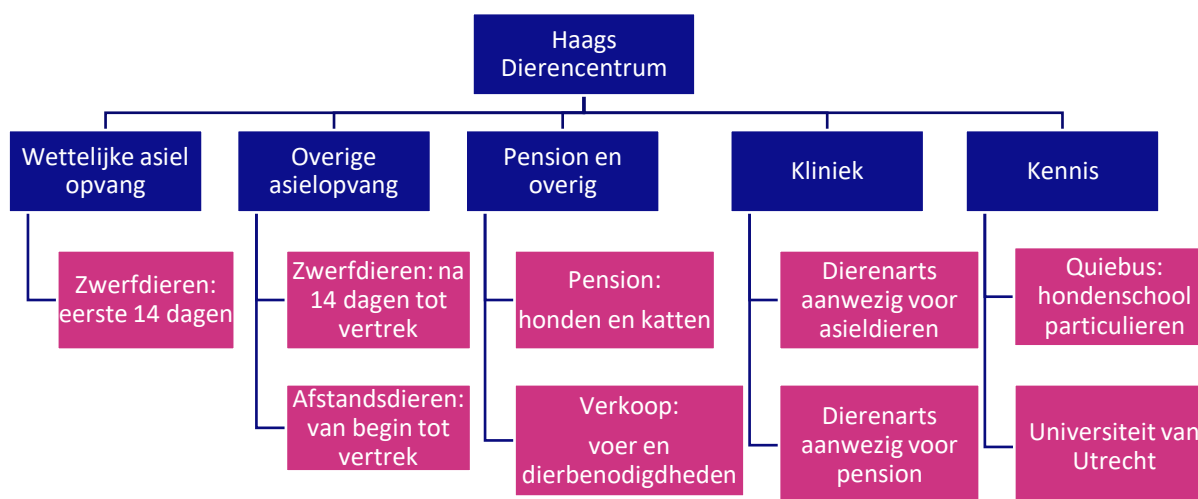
Haags Dierencentrum

Wettelijke asiel opvang

Zwerfdieren: eerste 14 dagen

Overige asielopvang

Zwerfdieren: na 14 dagen tot vertrek

Afstandsdieren: van begin tot vertrek

Pension en overig

Pension: honden en katten

Verkoop: voer en dierbenodigdheden

Kliniek

Dierenarts aanwezig voor asieldieren

Dierenarts aanwezig voor pension

Kennis

Quiebus: hondenschool particulieren

Universiteit van Utrecht